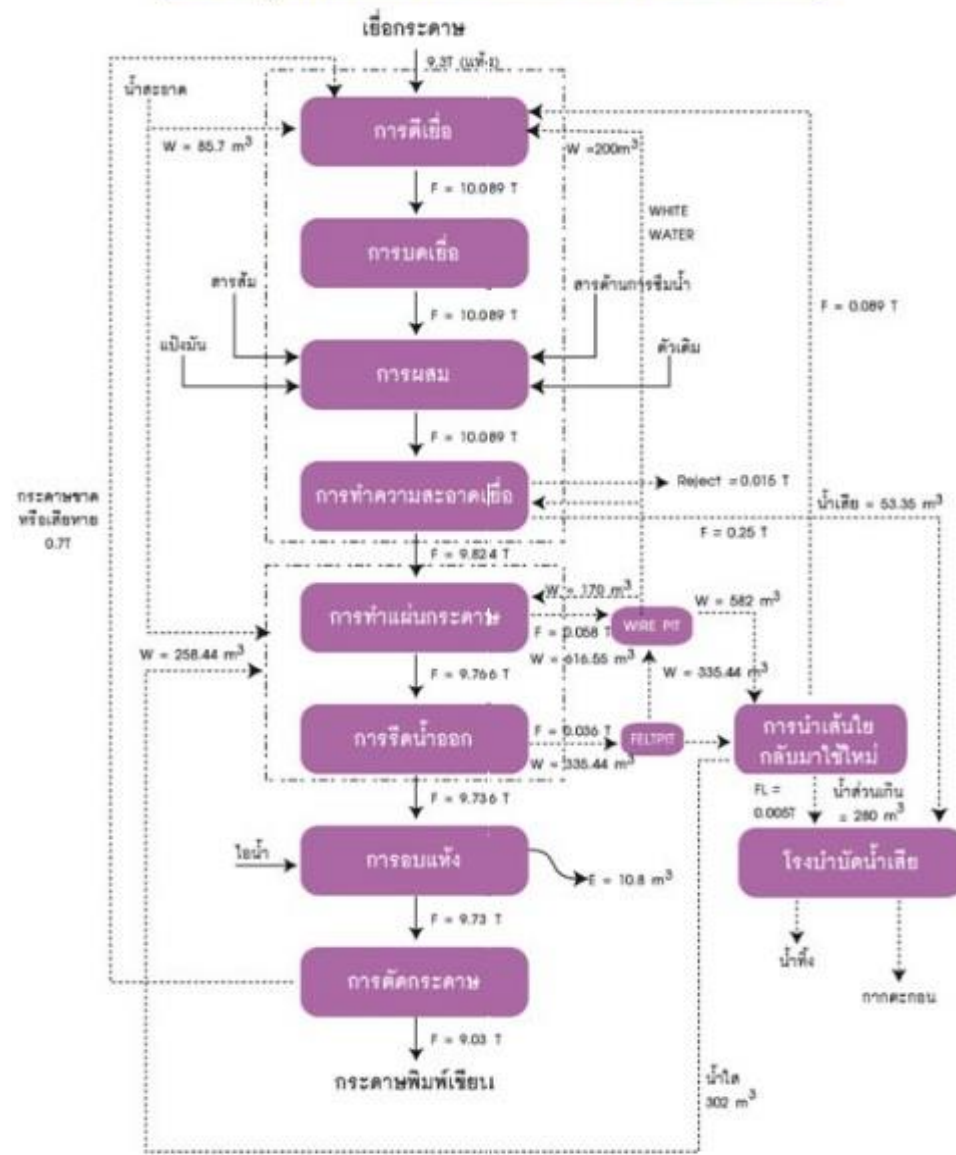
เยื่อกระดาษ

9.3T (แห้ง)

น้ำสะอาด

W = 85.7 $m^3$

การตีเยื่อ

W =200$m^3$

F = 10.089 T

WHITE WATER

การบดเยื่อ

สารส้ม

สารต้านการซึมน้ำ

F = 10.089 T

F = 0.089 T

แป้งมัน

การผสม

ตัวเติม

F = 10.089 T

การทำความสะอาดเยื่อ

Reject =0.015 T

กระดาษขาดหรือเสียหาย 0.7T

น้ำเสีย = 53.35 $m^3$

F = 0.25 T

F = 9.824 T

W = 170 $m^3$

การทำแผ่นกระดาษ

W = 582 $m^3$

WIRE PIT

F = 0.058 T

W = 258.44 $m^3$

W = 616.55 $m^3$

W = 335.44 $m^3$

F = 9.766 T

การรีดน้ำออก

F = 0.036 T

FELTPIT

การนำเส้นใยกลับมาใช้ใหม่

W = 335.44 $m^3$

F = 9.736 T

FL = 0.0057

น้ำส่วนเกิน = 280 $m^3$

ไอน้ำ

การอบแห้ง

E = 10.8 $m^3$

โรงบำบัดน้ำเสีย

F = 9.73 T

น้ำทิ้ง

การตัดกระดาษ

กากตะกอน

F = 9.03 T

กระดาษพิมพ์เขียน

น้ำใส 302 $m^3$